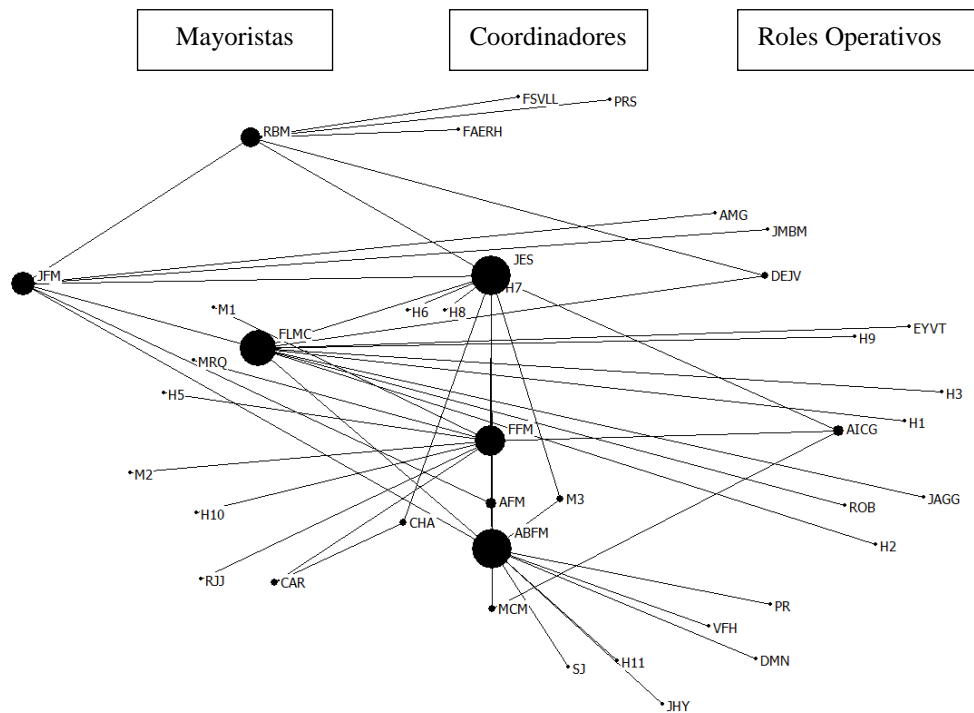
Mayoristas

Coordinadores

Roles Operativos

FSVLL
PRS
RBM
FAERH
AMG
JMBM
JFM
JES
H7
DEJV
M1
H6
H8
FLMC
EYVT
H9
MRQ
H3
H5
H1
FFM
AICG
M2
AFM
M3
JAGG
ROB
H10
CHA
ABFM
H2
RJJ
CAR
PR
MCM
VFH
DMN
SJ
H11
JHY